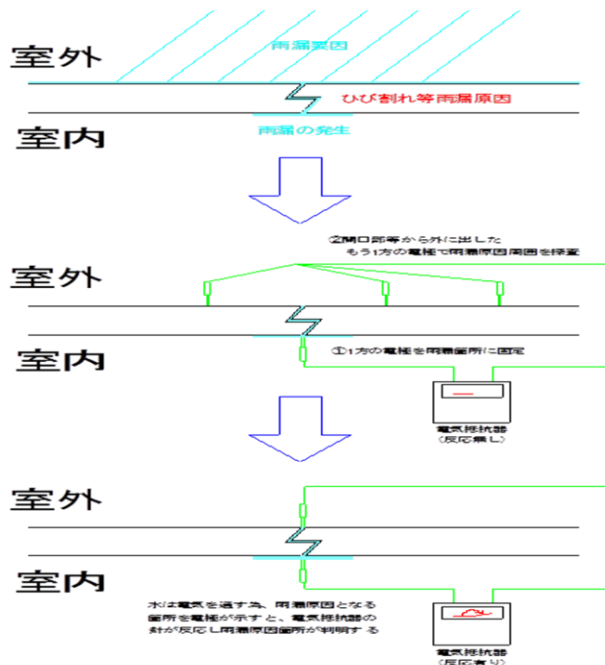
室外

雨漏要因

ひび割れ等雨漏原因

室内

雨漏の発生

②開口部等から外に出した
もう1方の電極で雨漏原因周囲を探査

室外

室内

①1方の電極を雨漏箇所に固定

電気抵抗器
(反応無し)

室外

室内

水は電気を通す為、雨漏原因となる箇所を電極が示すと、電気抵抗器の針が反応し雨漏原因箇所が判明する

電気抵抗器
(反応有り)